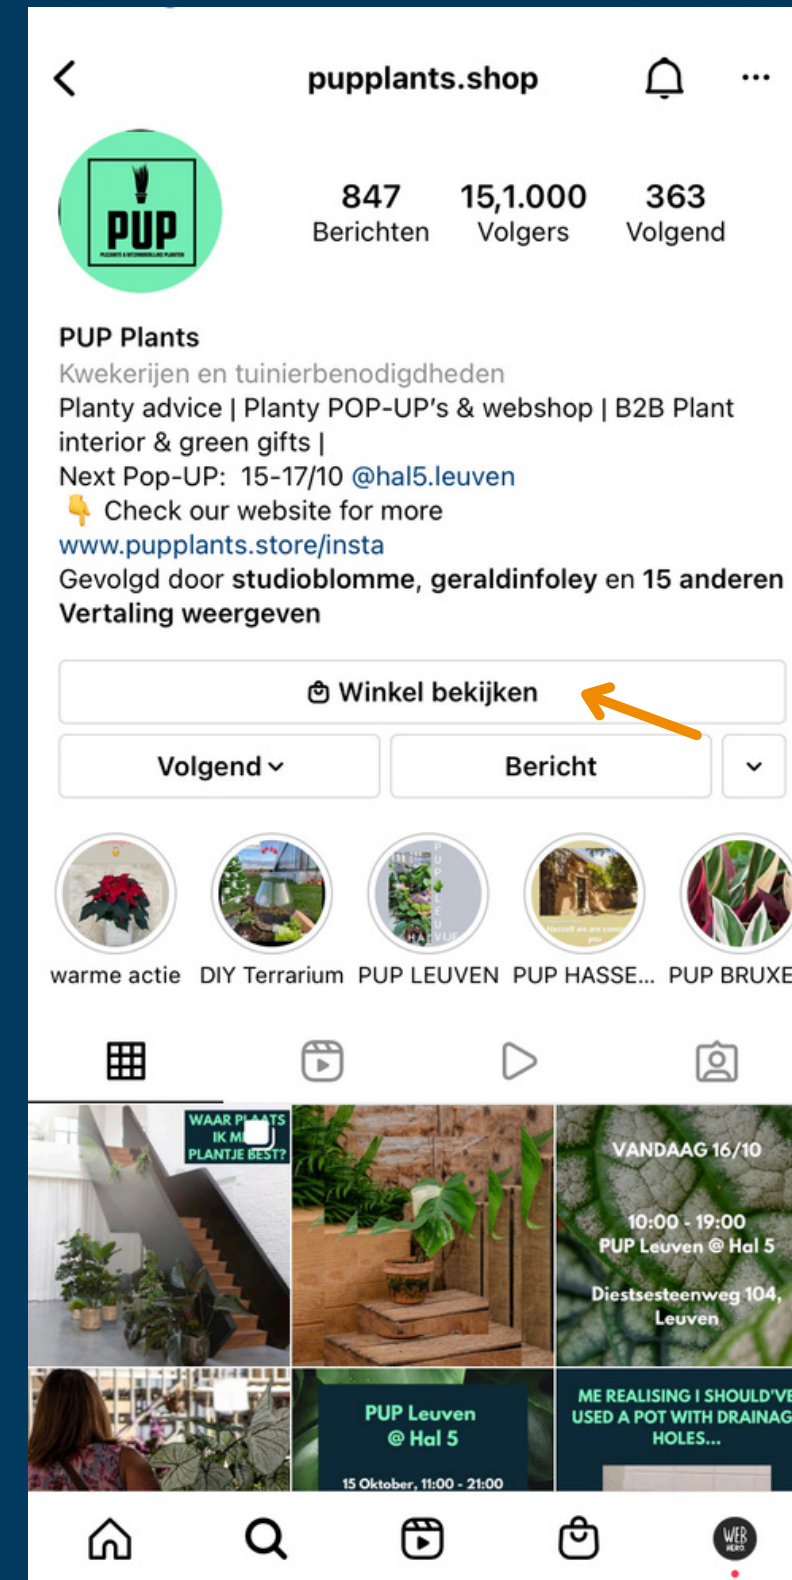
pupplants.shop

PUP
PLANTS & INTERIEURBELEVING PLANTEN

847
Berichten

15,1.000
Volgers

363
Volgend

PUP Plants
Kwekerijen en tuinierbenodigdheden
Planty advice | Planty POP-UP's & webshop | B2B Plant interior & green gifts |
Next Pop-UP: 15-17/10 @hal5.leuven
👇 Check our website for more
www.pupplants.store/insta
Gevolgd door studioblomme, geraldinfoley en 15 anderen
Vertaling weergeven

Winkel bekijken

Volgend

Bericht

warme actie
DIY Terrarium
PUP LEUVEN
PUP HASSE...
PUP BRUXE

WAAR PLAATS IK M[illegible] PLANTJE BEST?

VANDAAG 16/10
10:00 - 19:00
PUP Leuven @ Hal 5
Diestsesteenweg 104, Leuven

PUP Leuven
@ Hal 5
15 Oktober, 11:00 - 21:00

ME REALISING I SHOULD'VE USED A POT WITH DRAINAG HOLES...

WEB HERO